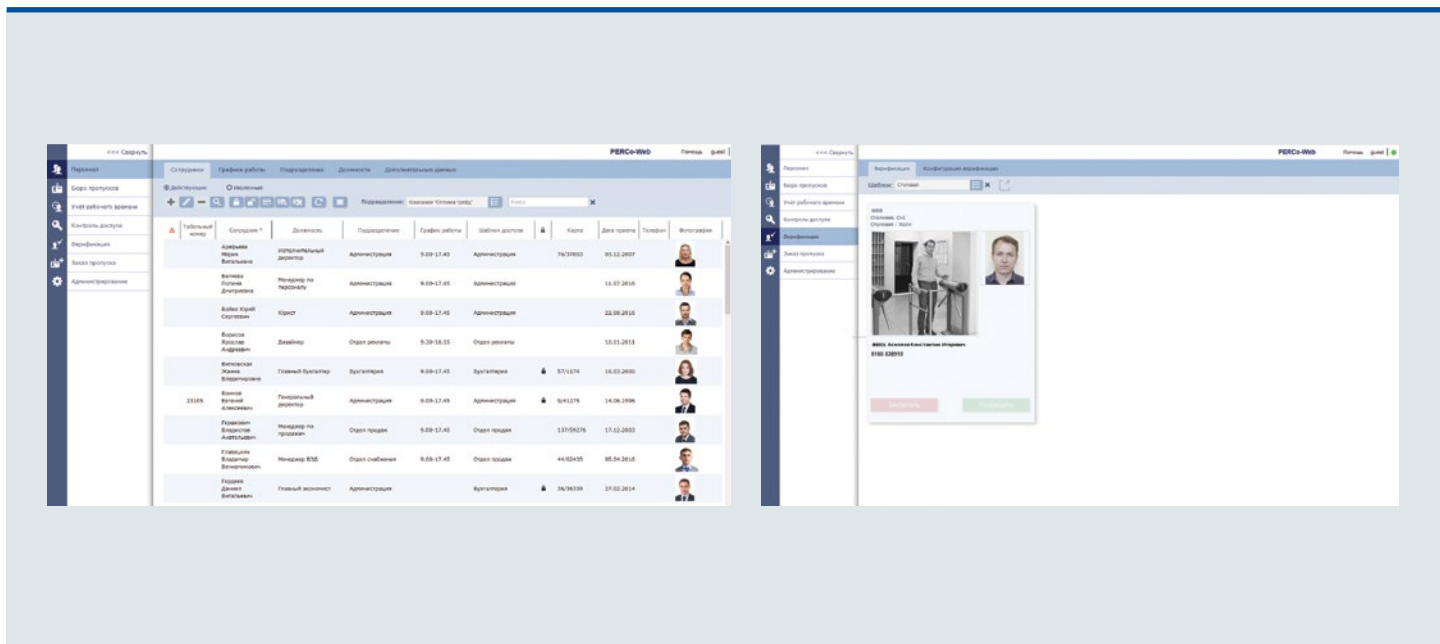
<<< Свернуть

PERCo-Web

Помощь guest

Персонал

Бюро пропусков

Учёт рабочего времени

Контроль доступа

Верификация

Заказ пропуска

Администрирование

Сотрудники | Графики работы | Подразделения | Должности | Дополнительные данные

Действующие | Уволенные

Подразделение: Компания "Отличные ребята"

Поиск

| | Табельный номер | Сотрудник | Должность | Подразделение | График работы | Шаблон доступа | | Карта | Дата приема | Телефон | Фотография |
|---|---|---|---|---|---|---|---|---|---|---|---|
| | | Арефьева Мария Витальевна | Исполнительный директор | Администрация | 9.00-17.45 | Администрация | | 76/37653 | 05.12.2007 | | |
| | | Беляева Полина Дмитриевна | Менеджер по персоналу | Администрация | 9.00-17.45 | Администрация | | | 11.07.2016 | | |
| | | Бойко Юрий Сергеевич | Юрист | Администрация | 9.00-17.45 | Администрация | | | 22.08.2016 | | |
| | | Борисов Ярослав Андреевич | Дизайнер | Отдел рекламы | 9.30-18.15 | Отдел рекламы | | | 15.11.2011 | | |
| | | Витковская Жанна Владимировна | Главный бухгалтер | Бухгалтерия | 9.00-17.45 | Бухгалтерия | | 57/1674 | 16.03.2000 | | |
| | 23165 | Воинов Евгений Алексеевич | Генеральный директор | Администрация | 9.00-17.45 | Администрация | | 9/41279 | 14.06.1996 | | |
| | | Герасимов Владислав Анатольевич | Менеджер по продажам | Отдел продаж | 9.00-17.45 | Отдел продаж | | 137/59276 | 17.12.2003 | | |
| | | Гляйцкин Владимир Вениаминович | Менеджер ВЭД | Отдел снабжения | 9.00-17.45 | Отдел продаж | | 44/02435 | 05.04.2016 | | |
| | | Гордеев Даниил Витальевич | Главный экономист | Администрация | | Бухгалтерия | | 36/36339 | 29.02.2014 | | |

<<< Свернуть

PERCo-Web

Помощь guest

Персонал

Бюро пропусков

Учёт рабочего времени

Контроль доступа

Верификация

Заказ пропуска

Администрирование

Верификация | Конфигурация верификации

Шаблон: Столовая

Столовая, Cн1
Столовая - Холл

ФИО: Алексеев Константин Игоревич
0168 838910

Запретить

Разрешить